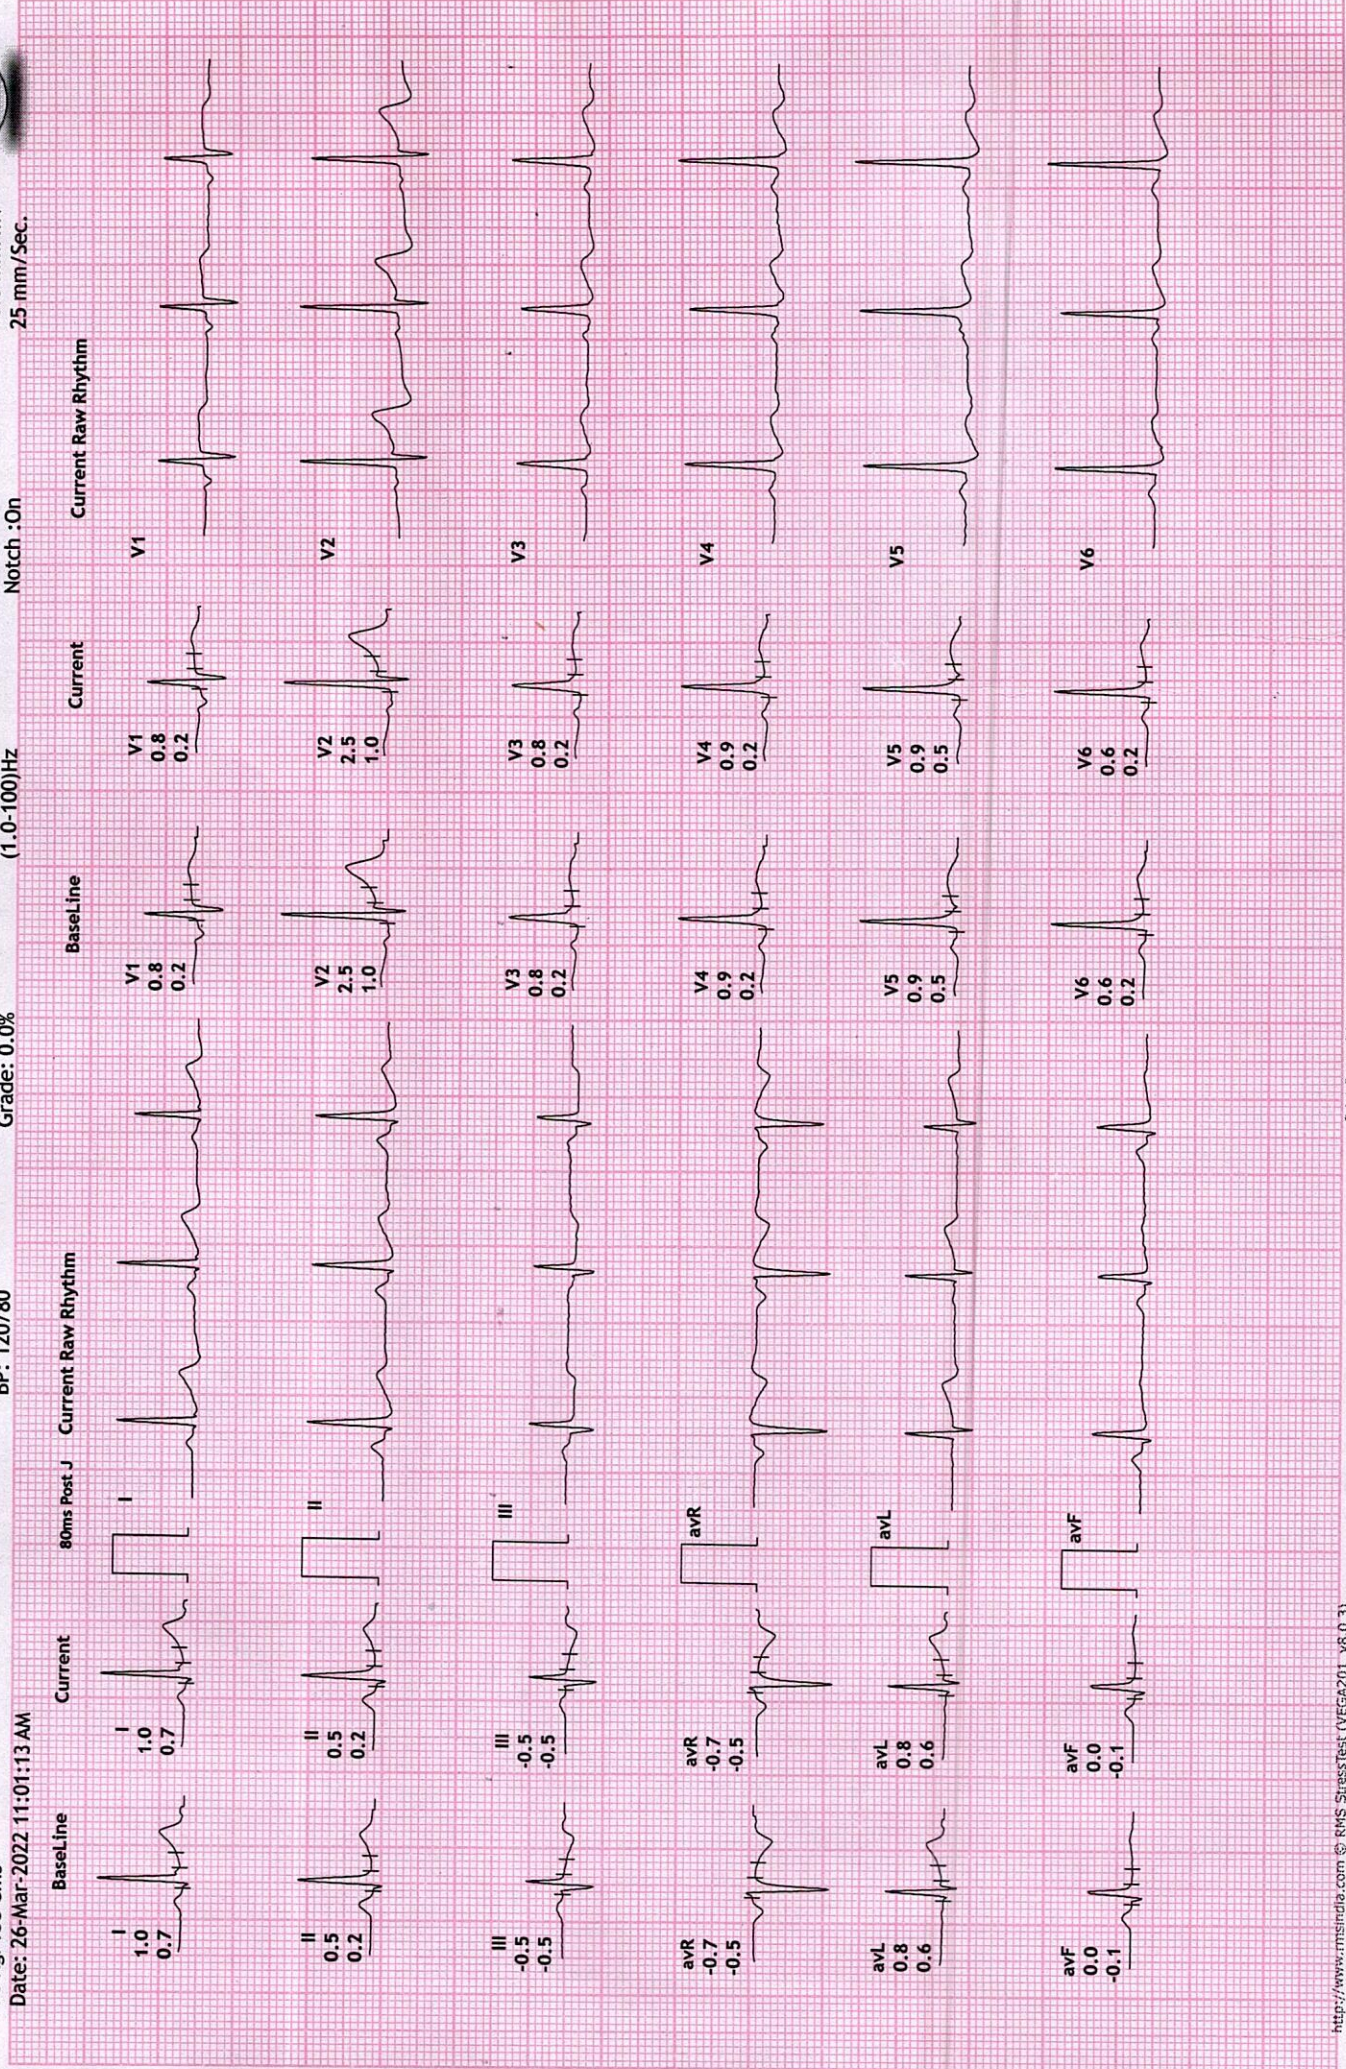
Date: 26-Mar-2022 11:01:13 AM
BP: 120/80
Grade: 0.0%
(1.0-100)Hz
Notch :On
25 mm/Sec.

BaseLine
I
1.0
0.7
II
0.5
0.2
III
-0.5
-0.5
avR
-0.7
-0.5
avL
0.8
0.6
avF
0.0
-0.1

Current
I
1.0
0.7
II
0.5
0.2
III
-0.5
-0.5
avR
-0.7
-0.5
avL
0.8
0.6
avF
0.0
-0.1

80ms Post J
I
II
III
avR
avL
avF

Current Raw Rhythm

BaseLine
V1
0.8
0.2
V2
2.5
1.0
V3
0.8
0.2
V4
0.9
0.2
V5
0.9
0.5
V6
0.6
0.2

Current
V1
0.8
0.2
V2
2.5
1.0
V3
0.8
0.2
V4
0.9
0.2
V5
0.9
0.5
V6
0.6
0.2

Current Raw Rhythm
V1
V2
V3
V4
V5
V6

http://www.rmsindia.com © RMS StressTest (VEGA201 v8.0.3)